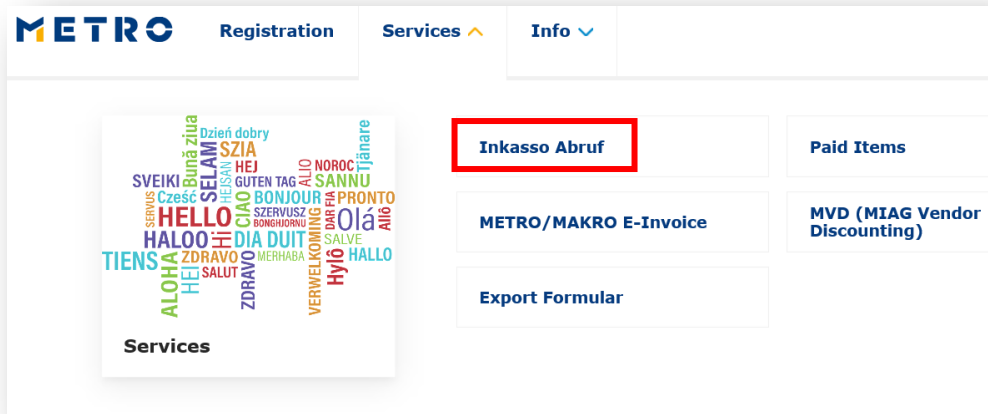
METRO Registration Services Info

Dzień dobry Bună ziua SZIA Tjänare SELAM HEJ NOROC SVEIKI HEJSAN GUTEN TAG ALIO SANNU SERVUS Cześć BONJOUR PRONTO HELLO CIAO SZERVUSZ Olá Allô BONGHJORNU DAR FIA HALOO Hi DIA DUIT SALVE TIENS ZDRAVO MERHABA HALLO HEI SALUT VERWELKOMING Hylö ALOHA ZDRAVO

Services

Inkasso Abruf

Paid Items

METRO/MAKRO E-Invoice

MVD (MIAG Vendor Discounting)

Export Formular